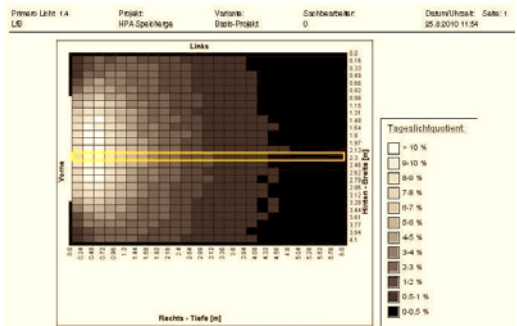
Primero Licht 1.4
LfB

Projekt:
HPA Speicherga

Variante:
Basis-Projekt

Sachbearbeiter:
0

Datum/Uhrzeit: Seite: 1
25.8.2010 11:54

Links

Vorne

Hinten - Breite [m]

0.0
0.16
0.33
0.49
0.66
0.82
0.98
1.15
1.31
1.48
1.64
1.8
1.97
2.13
2.3
2.46
2.62
2.79
2.95
3.12
3.28
3.44
3.61
3.77
3.94
4.1

Rechts - Tiefe [m]

Tageslichtquotient:
> 10 %
9-10 %
8-9 %
7-8 %
6-7 %
5-6 %
4-5 %
3-4 %
2-3 %
1-2 %
0.5-1 %
0-0.5 %